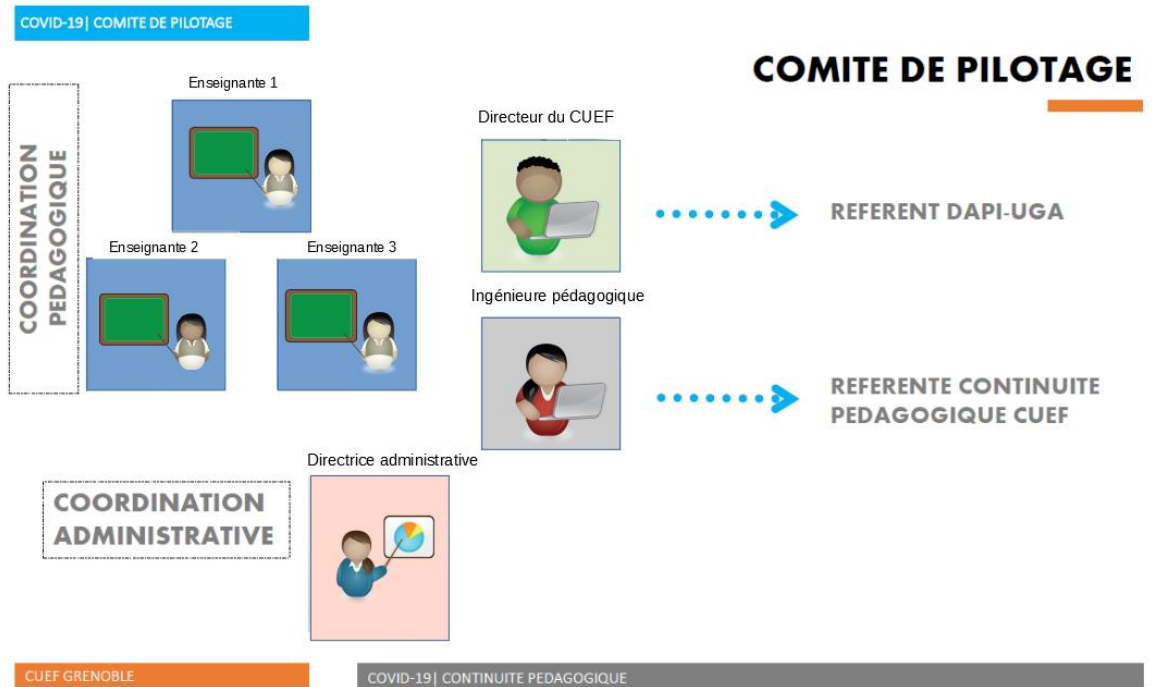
COVID-19| COMITE DE PILOTAGE

COMITE DE PILOTAGE

COORDINATION PEDAGOGIQUE

Enseignante 1

Enseignante 2

Enseignante 3

Directeur du CUEF

REFERENT DAPI-UGA

Ingénieure pédagogique

REFERENTE CONTINUITE PEDAGOGIQUE CUEF

Directrice administrative

COORDINATION ADMINISTRATIVE

CUEF GRENOBLE

COVID-19| CONTINUITE PEDAGOGIQUE